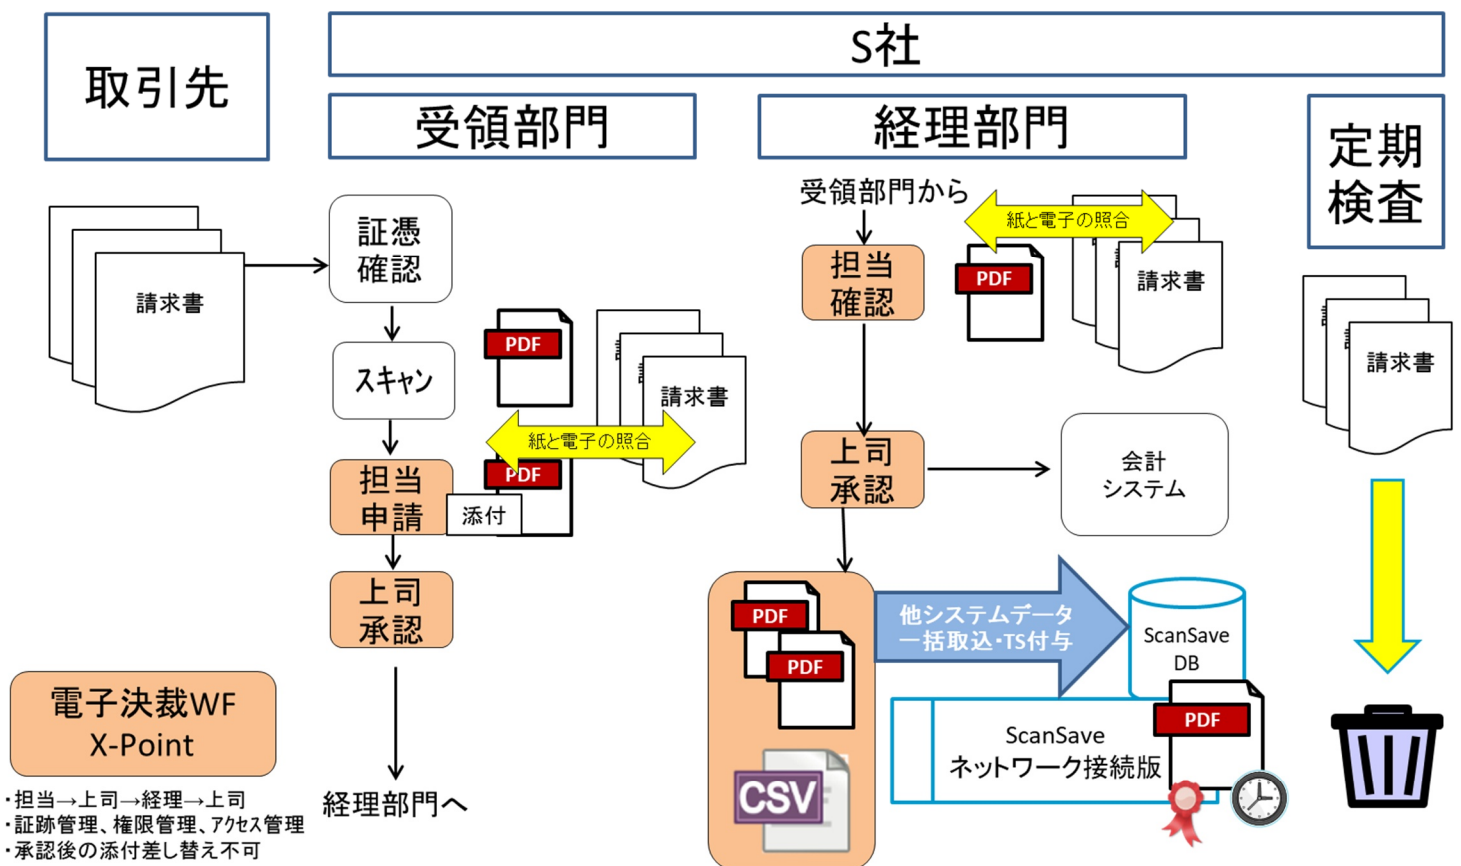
取引先

S社

受領部門

経理部門

定期検査

請求書

証憑確認

スキャン

PDF

請求書

紙と電子の照合

担当申請

PDF

添付

上司承認

経理部門へ

受領部門から

担当確認

紙と電子の照合

PDF

請求書

上司承認

会計システム

PDF

PDF

CSV

他システムデータ一括取込･TS付与

ScanSave DB

PDF

ScanSave ネットワーク接続版

請求書

電子決裁WF X-Point

･担当→上司→経理→上司
･証跡管理、権限管理、ｱｸｾｽ管理
･承認後の添付差し替え不可